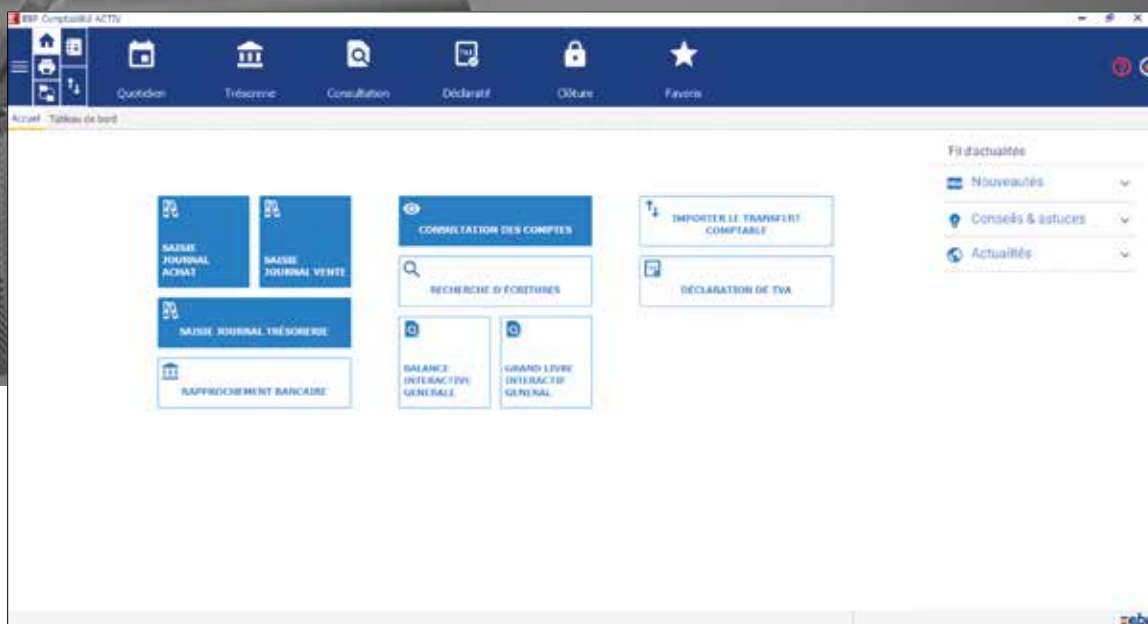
EBP Comptabilité ACTIV

Quotidien
Trésorerie
Consultation
Déclaratif
Clôture
Favoris

Accueil
Tableau de bord

SAISIE JOURNAL ACHAT
SAISIE JOURNAL VENTE
SAISIE JOURNAL TRÉSORERIE
RAPPROCHEMENT BANCAIRE

CONSULTATION DES COMPTES
RECHERCHE D'ÉCRITURES
BALANCE INTERACTIVE GÉNÉRALE
GRAND LIVRE INTERACTIF GÉNÉRAL

IMPORTER LE TRANSFERT COMPTABLE
DÉCLARATION DE TVA

Fil d'actualités
Nouveautés
Conseils & astuces
Actualités

ebp